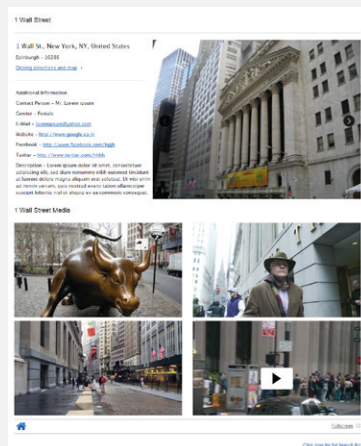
1 Wall Street

1 Wall St., New York, NY, United States

Edinburgh - 10285

Driving directions and map

Additional Information

Contact Person - Mr. Lorem ipsum

Gender - Female

E-Mail - loremipsum@yahoo.com

Website - http://www.google.co.in

Facebook - http://www.facebook.com/hgjh

Twitter - http://www.twitter.com/hhhh

Description - Lorem ipsum dolor sit amet, consectetuer adipiscing elit, sed diam nonummy nibh euismod tincidunt ut laoreet dolore magna aliquam erat volutpat. Ut wisi enim ad minim veniam, quis nostrud exerci tation ullamcorper suscipit lobortis nisl ut aliquip ex ea commodo consequat.

1 Wall Street Media

Collapse

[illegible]